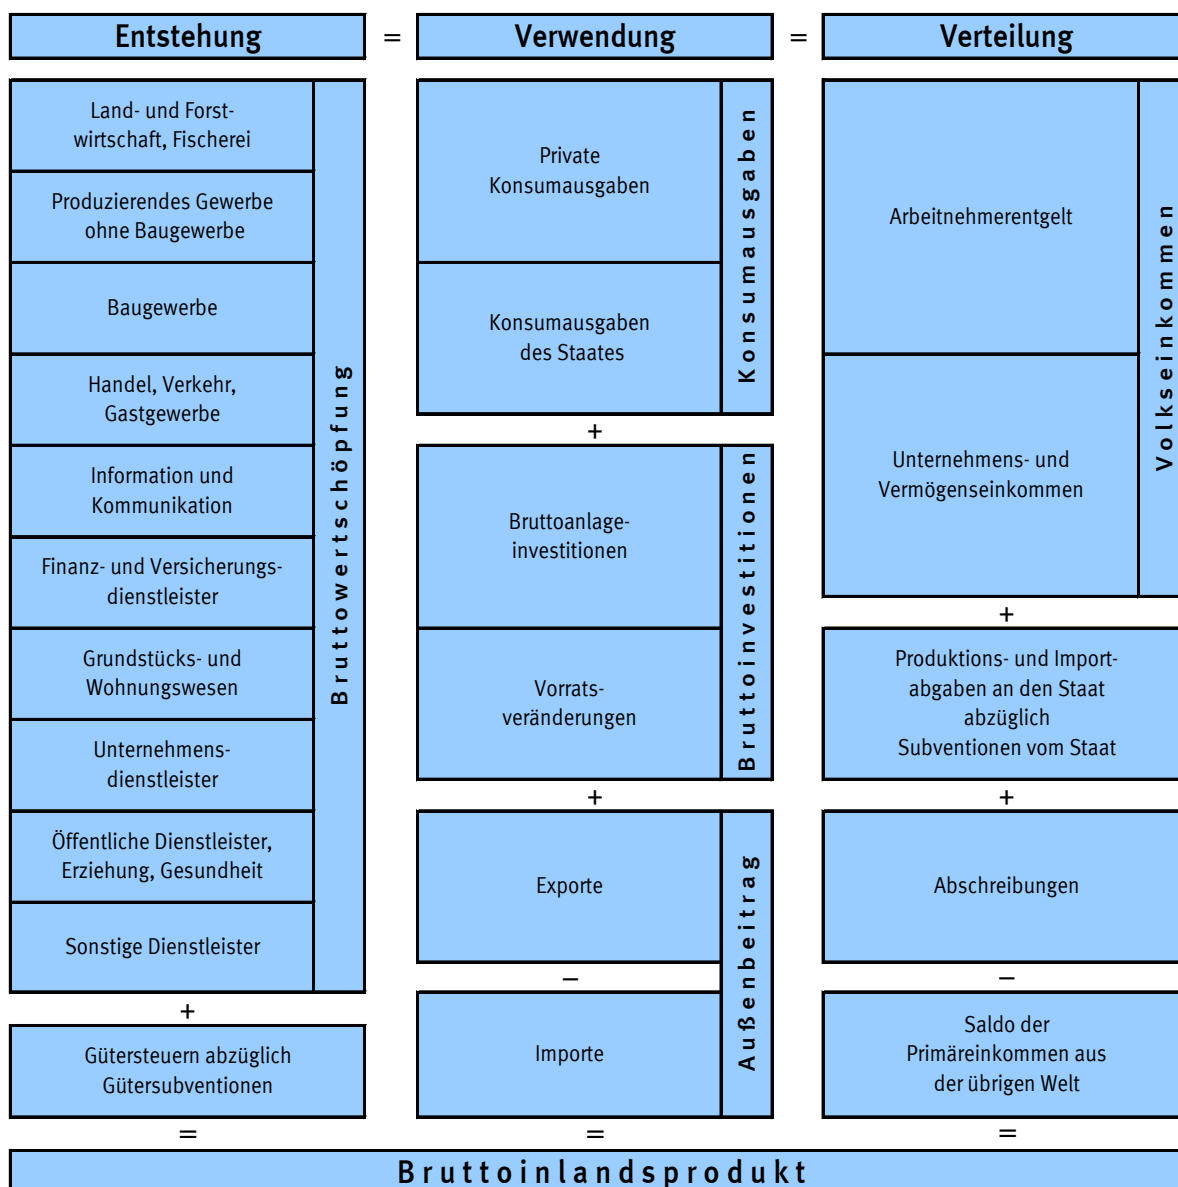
Entstehung = Verwendung = Verteilung

Land- und Forstwirtschaft, Fischerei

Produzierendes Gewerbe ohne Baugewerbe

Baugewerbe

Handel, Verkehr, Gastgewerbe

Information und Kommunikation

Finanz- und Versicherungsdienstleister

Grundstücks- und Wohnungswesen

Unternehmensdienstleister

Öffentliche Dienstleister, Erziehung, Gesundheit

Sonstige Dienstleister

Bruttowertschöpfung

+

Gütersteuern abzüglich Gütersubventionen

=

Private Konsumausgaben

Konsumausgaben des Staates

Konsumausgaben

+

Bruttoanlageinvestitionen

Vorratsveränderungen

Bruttoinvestitionen

+

Exporte

−

Importe

Außenbeitrag

=

Arbeitnehmerentgelt

Unternehmens- und Vermögenseinkommen

Volkseinkommen

+

Produktions- und Importabgaben an den Staat abzüglich Subventionen vom Staat

+

Abschreibungen

−

Saldo der Primäreinkommen aus der übrigen Welt

=

Bruttoinlandsprodukt